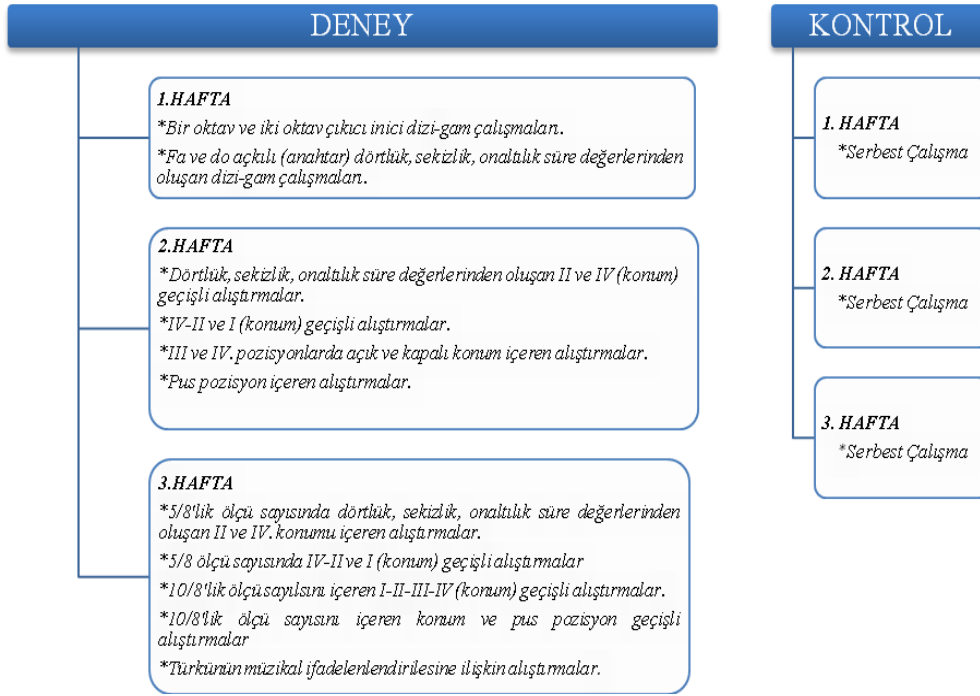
DENEY

1.HAFTA
*Bir oktav ve iki oktav çıkıcı inici dizi-gam çalışmaları.
*Fa ve do açkılı (anahtar) dörtlük, sekizlik, onaltılık süre değerlerinden oluşan dizi-gam çalışmaları.

2.HAFTA
*Dörtlük, sekizlik, onaltılık süre değerlerinden oluşan II ve IV (konum) geçişli alıştırmalar.
*IV-II ve I (konum) geçişli alıştırmalar.
*III ve IV. pozisyonlarda açık ve kapalı konum içeren alıştırmalar.
*Pus pozisyon içeren alıştırmalar.

3.HAFTA
*5/8'lik ölçü sayısında dörtlük, sekizlik, onaltılık süre değerlerinden oluşan II ve IV. konumu içeren alıştırmalar.
*5/8 ölçü sayısında IV-II ve I (konum) geçişli alıştırmalar
*10/8'lik ölçü sayılsını içeren I-II-III-IV (konum) geçişli alıştırmalar.
*10/8'lik ölçü sayısını içeren konum ve pus pozisyon geçişli alıştırmalar
*Türkünün müzikal ifadelenlendirilesine ilişkin alıştırmalar.

KONTROL

1. HAFTA
*Serbest Çalışma

2. HAFTA
*Serbest Çalışma

3. HAFTA
*Serbest Çalışma